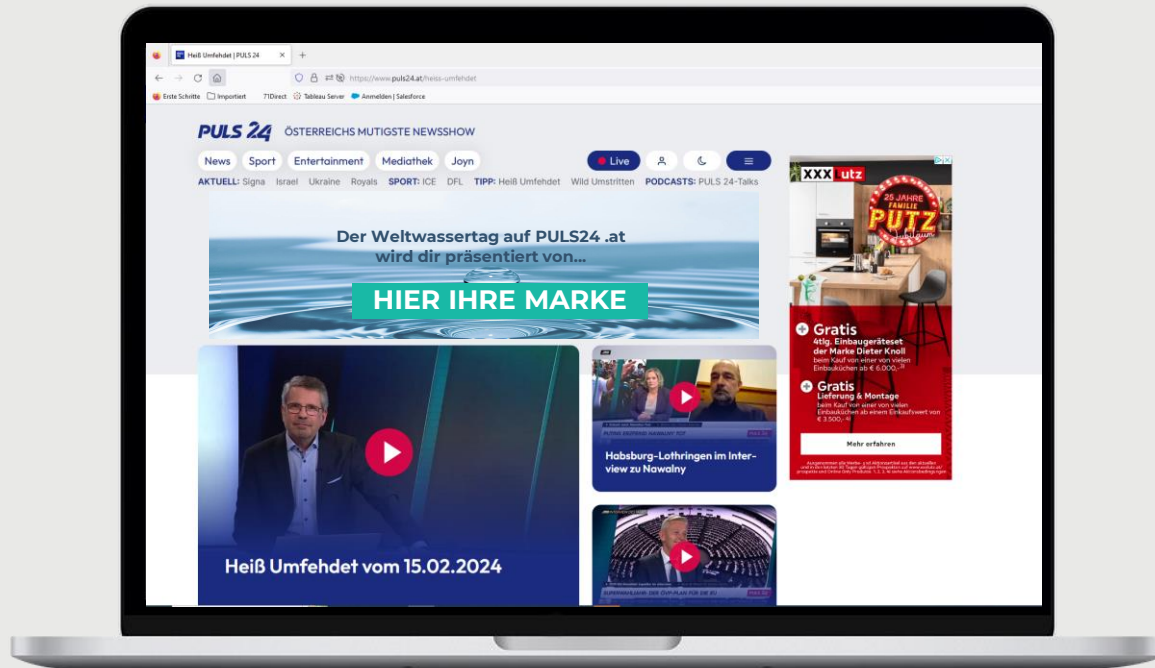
Heiß Umfehdet | PULS 24

https://www.puls24.at/heiss-umfehdet

Erste Schritte Importiert 71Direct Tableau Server Anmelden | Salesforce

PULS 24 ÖSTERREICHS MUTIGSTE NEWSSHOW

News Sport Entertainment Mediathek Joyn Live

AKTUELL: Signa Israel Ukraine Royals SPORT: ICE DFL TIPP: Heiß Umfehdet Wild Umstritten PODCASTS: PULS 24-Talks

Der Weltwassertag auf PULS24 .at wird dir präsentiert von...

HIER IHRE MARKE

Heiß Umfehdet vom 15.02.2024

Habsburg-Lothringen im Interview zu Nawalny

XXXLutz

25 JAHRE FAMILIE PUTZ

Gratis 4tlg. Einbaugeräteset der Marke Dieter Knoll beim Kauf von einer von vielen Einbauküchen ab € 6.000,-

Gratis Lieferung & Montage beim Kauf von einer von vielen Einbauküchen ab einem Einkaufswert von € 3.500,-

Mehr erfahren